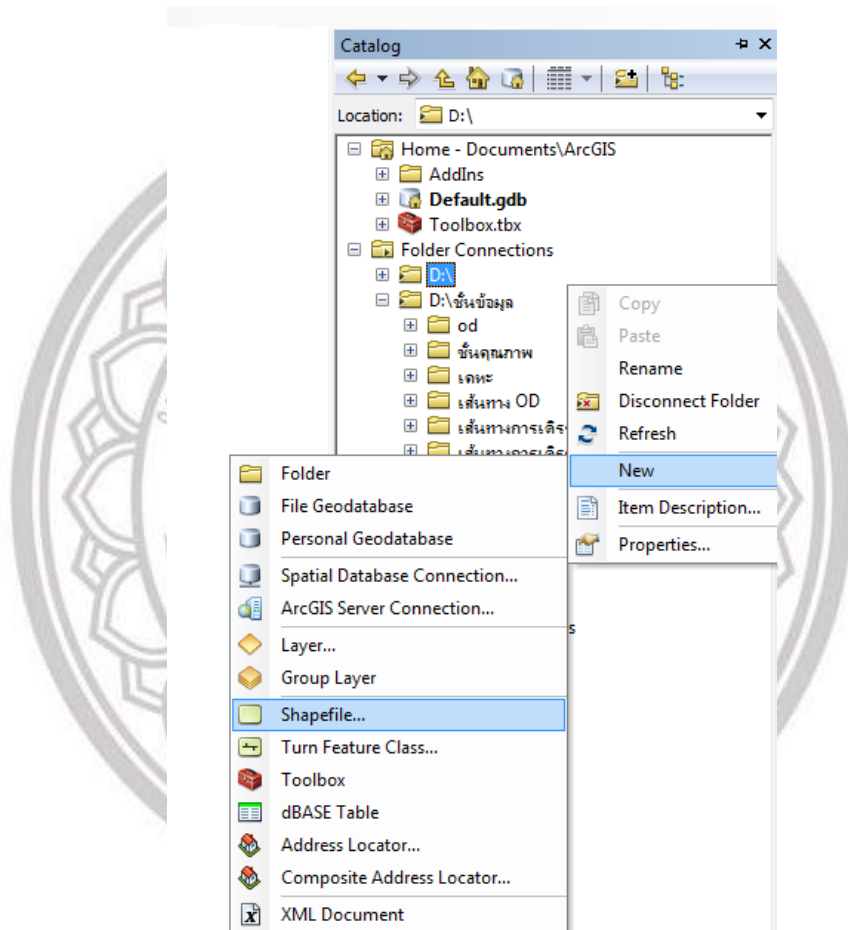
Catalog

Location: D:\

Home - Documents\ArcGIS
AddIns
Default.gdb
Toolbox.tbx
Folder Connections
D:\
D:\ชั้นข้อมูล
od
ชั้นคุณภาพ
เคหะ
เส้นทาง OD
เส้นทางการเดิ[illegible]
เส้นทางการเดิ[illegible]

Copy
Paste
Rename
Disconnect Folder
Refresh
New
Item Description...
Properties...

Folder
File Geodatabase
Personal Geodatabase
Spatial Database Connection...
ArcGIS Server Connection...
Layer...
Group Layer
Shapefile...
Turn Feature Class...
Toolbox
dBASE Table
Address Locator...
Composite Address Locator...
XML Document